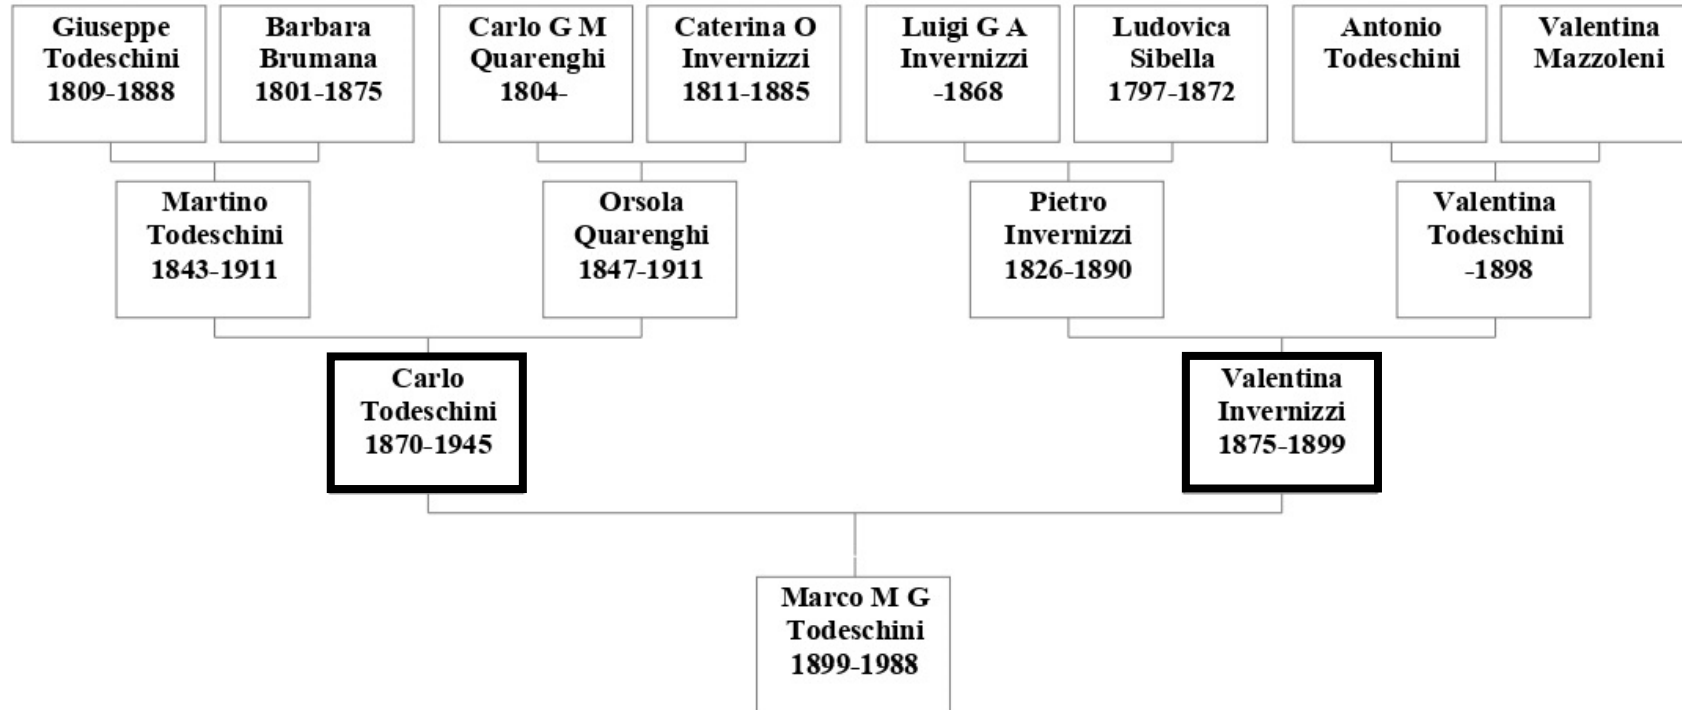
Giuseppe Todeschini 1809-1888

Barbara Brumana 1801-1875

Carlo G M Quarenghi 1804-

Caterina O Invernizzi 1811-1885

Luigi G A Invernizzi -1868

Ludovica Sibella 1797-1872

Antonio Todeschini

Valentina Mazzoleni

Martino Todeschini 1843-1911

Orsola Quarenghi 1847-1911

Pietro Invernizzi 1826-1890

Valentina Todeschini -1898

Carlo Todeschini 1870-1945

Valentina Invernizzi 1875-1899

Marco M G Todeschini 1899-1988